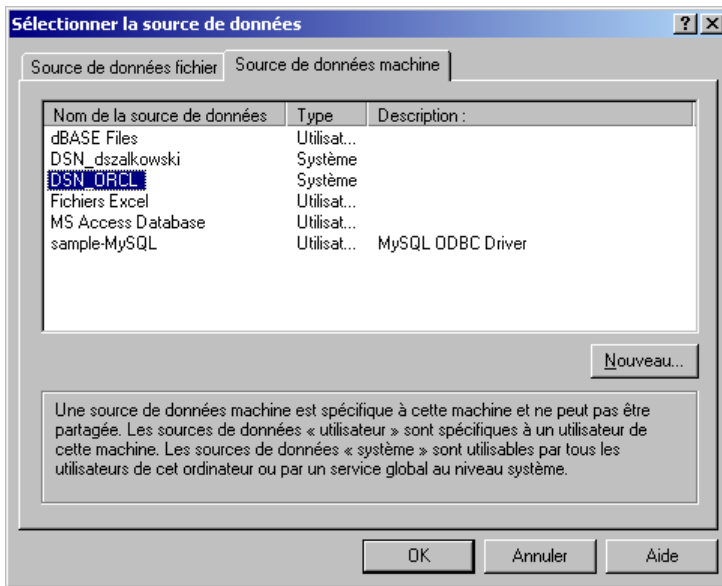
Sélectionner la source de données

?

X

Source de données fichier

Source de données machine

| Nom de la source de données | Type | Description : |
|---|---|---|
| dBASE Files | Utilisat... | |
| DSN_dszalkowski | Système | |
| DSN_ORCL | Système | |
| Fichiers Excel | Utilisat... | |
| MS Access Database | Utilisat... | |
| sample-MySQL | Utilisat... | MySQL ODBC Driver |

Nouveau...

Une source de données machine est spécifique à cette machine et ne peut pas être partagée. Les sources de données « utilisateur » sont spécifiques à un utilisateur de cette machine. Les sources de données « système » sont utilisables par tous les utilisateurs de cet ordinateur ou par un service global au niveau système.

OK

Annuler

Aide